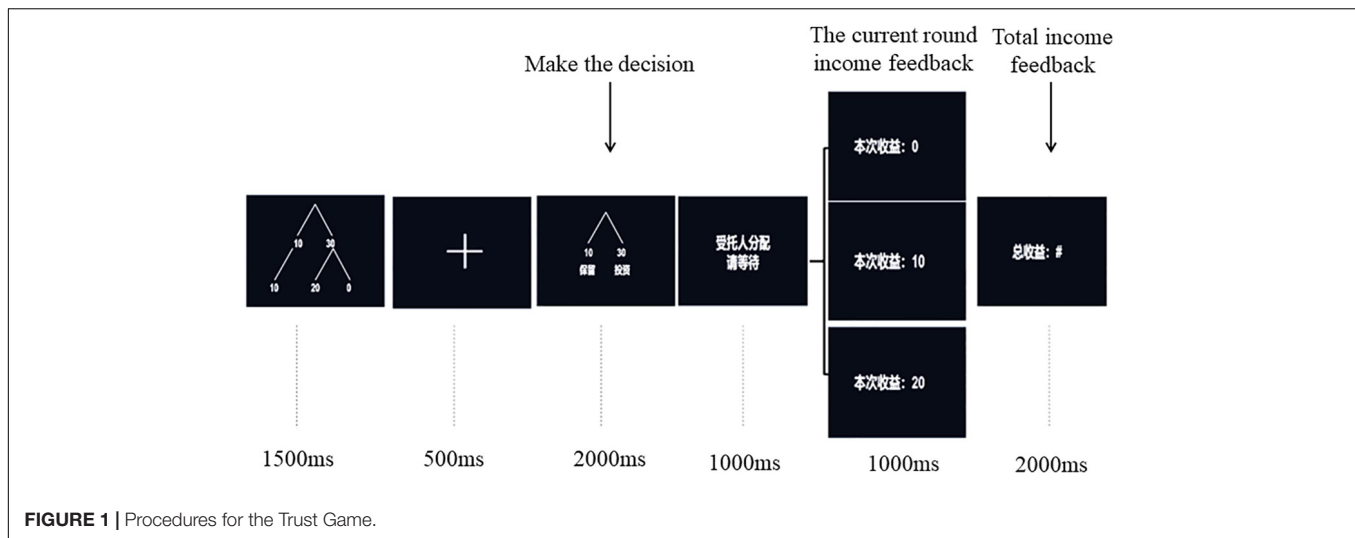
Make the decision

The current round income feedback

Total income feedback

10 30
10 20 0

+

10 30
保留 投资

受托人分配
请等待

本次收益：0

本次收益：10

本次收益：20

总收益：#

1500ms

500ms

2000ms

1000ms

1000ms

2000ms

FIGURE 1 | Procedures for the Trust Game.